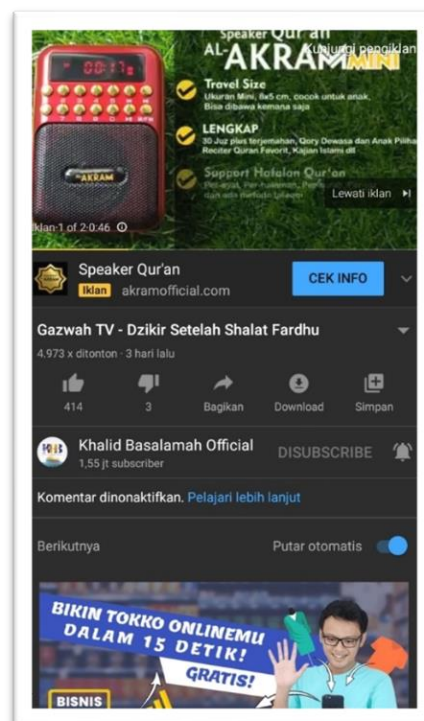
Speaker Qur'an
AL-AKRAM MINI
Kunjungi pengiklan

00:17

AKRAM

Travel Size
Ukuran Mini, 8x5 cm, cocok untuk anak. Bisa dibawa kemana saja

LENGKAP
30 Juz plus terjemahan, Qory Dewasa dan Anak Pilihan, Reciter Quran Favorit, Kajian Islami dll

Support Hafalan Qur'an
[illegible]

Lewati iklan

Iklan 1 of 2 0:46

Speaker Qur'an
Iklan akramofficial.com
CEK INFO

Gazwah TV - Dzikir Setelah Shalat Fardhu
4.973 x ditonton · 3 hari lalu

414
3
Bagikan
Download
Simpan

Khalid Basalamah Official
1,55 jt subscriber
DISUBSCRIBE

Komentar dinonaktifkan. Pelajari lebih lanjut

Berikutnya
Putar otomatis

BIKIN TOKKO ONLINEMU DALAM 15 DETIK!
GRATIS!
BISNIS